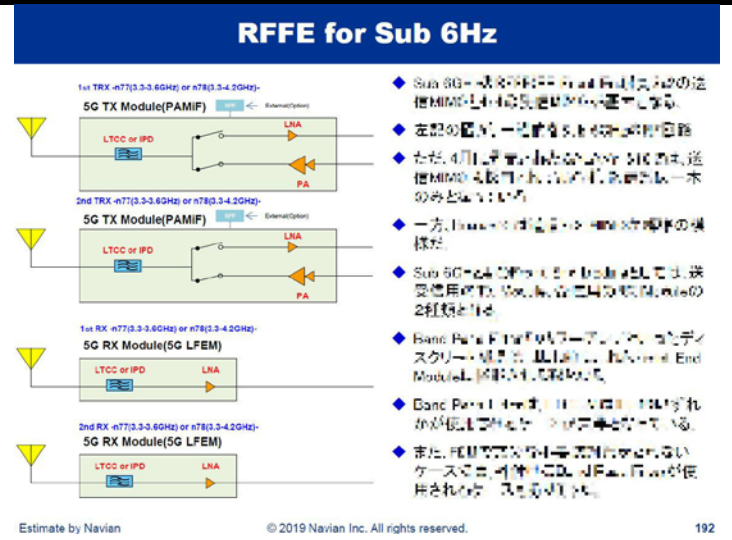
RFFE for Sub 6Hz

1st TRX -n77(3.3-3.6GHz) or n78(3.3-4.2GHz)-

5G TX Module(PAMiF)

SPF

External(Option)

LTCC or IPD

LNA

PA

2nd TRX -n77(3.3-3.6GHz) or n78(3.3-4.2GHz)-

5G TX Module(PAMiF)

SPF

External(Option)

LTCC or IPD

LNA

PA

1st RX -n77(3.3-3.6GHz) or n78(3.3-4.2GHz)-

5G RX Module(5G LFEM)

LTCC or IPD

LNA

2nd RX -n77(3.3-3.6GHz) or n78(3.3-4.2GHz)-

5G RX Module(5G LFEM)

LTCC or IPD

LNA

◆ Sub 6G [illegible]

◆ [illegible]

◆ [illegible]

◆ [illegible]

◆ Sub 6G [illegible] Module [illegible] Module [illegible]

◆ Band Pass Filter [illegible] Module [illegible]

◆ Band Pass Filter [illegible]

◆ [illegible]

Estimate by Navian

© 2019 Navian Inc. All rights reserved.

192